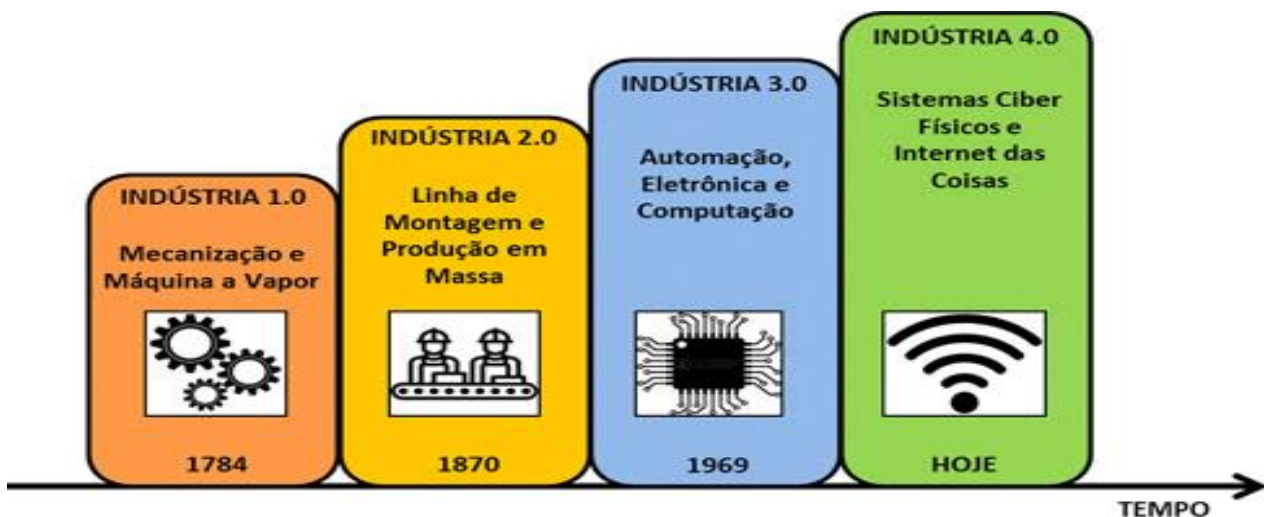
INDÚSTRIA 1.0

Mecanização e Máquina a Vapor

1784

INDÚSTRIA 2.0

Linha de Montagem e Produção em Massa

1870

INDÚSTRIA 3.0

Automação, Eletrônica e Computação

1969

INDÚSTRIA 4.0

Sistemas Ciber Físicos e Internet das Coisas

HOJE

TEMPO